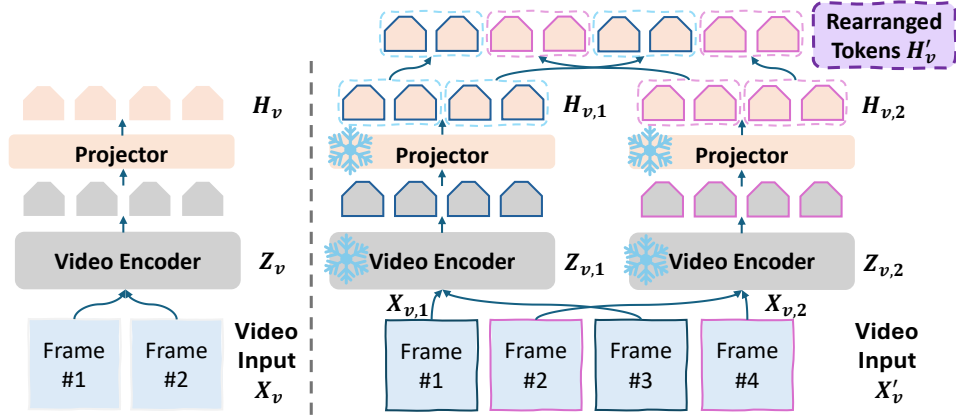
Rearranged Tokens $H'_v$

$H_v$

Projector

Video Encoder

$Z_v$

Frame #1

Frame #2

Video Input $X_v$

$H_{v,1}$

Projector

Video Encoder

$Z_{v,1}$

$X_{v,1}$

$H_{v,2}$

Projector

Video Encoder

$Z_{v,2}$

$X_{v,2}$

Frame #1

Frame #2

Frame #3

Frame #4

Video Input $X'_v$